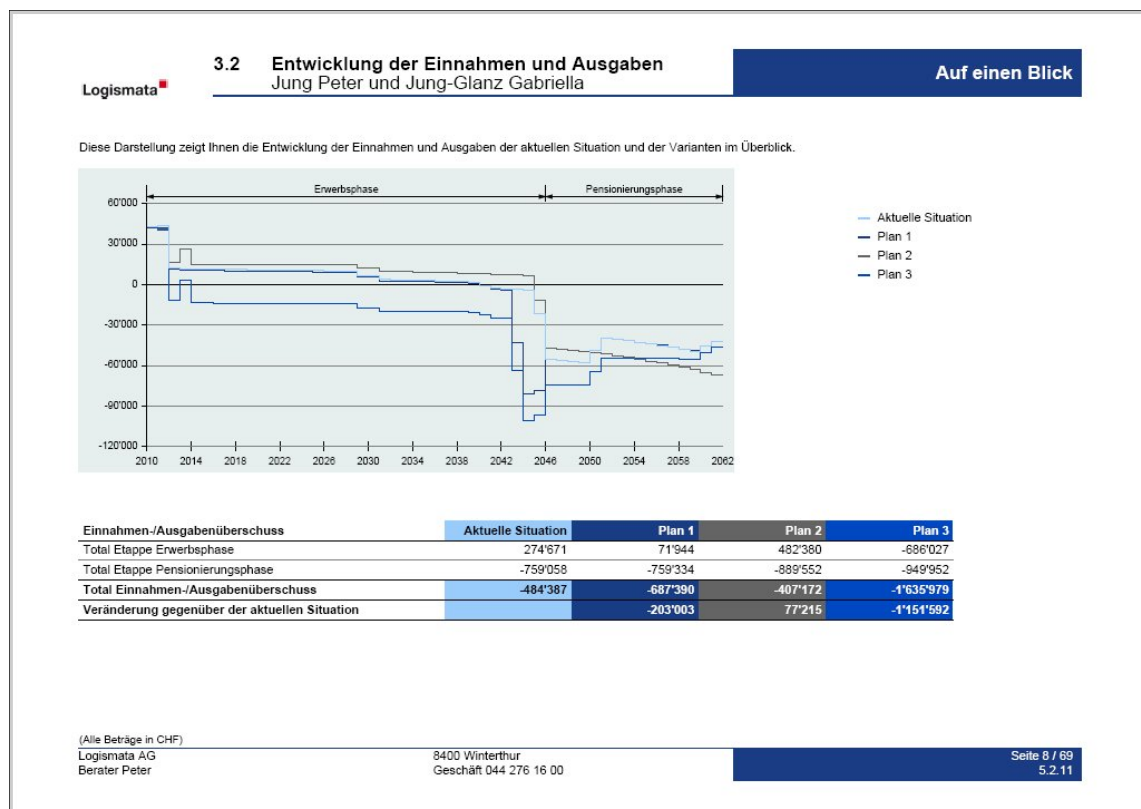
Logismata

3.2 Entwicklung der Einnahmen und Ausgaben
Jung Peter und Jung-Glanz Gabriella

Auf einen Blick

Diese Darstellung zeigt Ihnen die Entwicklung der Einnahmen und Ausgaben der aktuellen Situation und der Varianten im Überblick.

Erwerbsphase
Pensionierungsphase

60'000
30'000
0
-30'000
-60'000
-90'000
-120'000

2010 2014 2018 2022 2026 2030 2034 2038 2042 2046 2050 2054 2058 2062

Aktuelle Situation
Plan 1
Plan 2
Plan 3

| Einnahmen-/Ausgabenüberschuss | Aktuelle Situation | Plan 1 | Plan 2 | Plan 3 |
|---|---|---|---|---|
| Total Etappe Erwerbsphase | 274'671 | 71'944 | 482'380 | -686'027 |
| Total Etappe Pensionierungsphase | -759'058 | -759'334 | -889'552 | -949'952 |
| Total Einnahmen-/Ausgabenüberschuss | -484'387 | -687'390 | -407'172 | -1'635'979 |
| Veränderung gegenüber der aktuellen Situation | | -203'003 | 77'215 | -1'151'592 |

(Alle Beträge in CHF)
Logismata AG
Berater Peter

8400 Winterthur
Geschäft 044 276 16 00

Seite 8 / 69
5.2.11